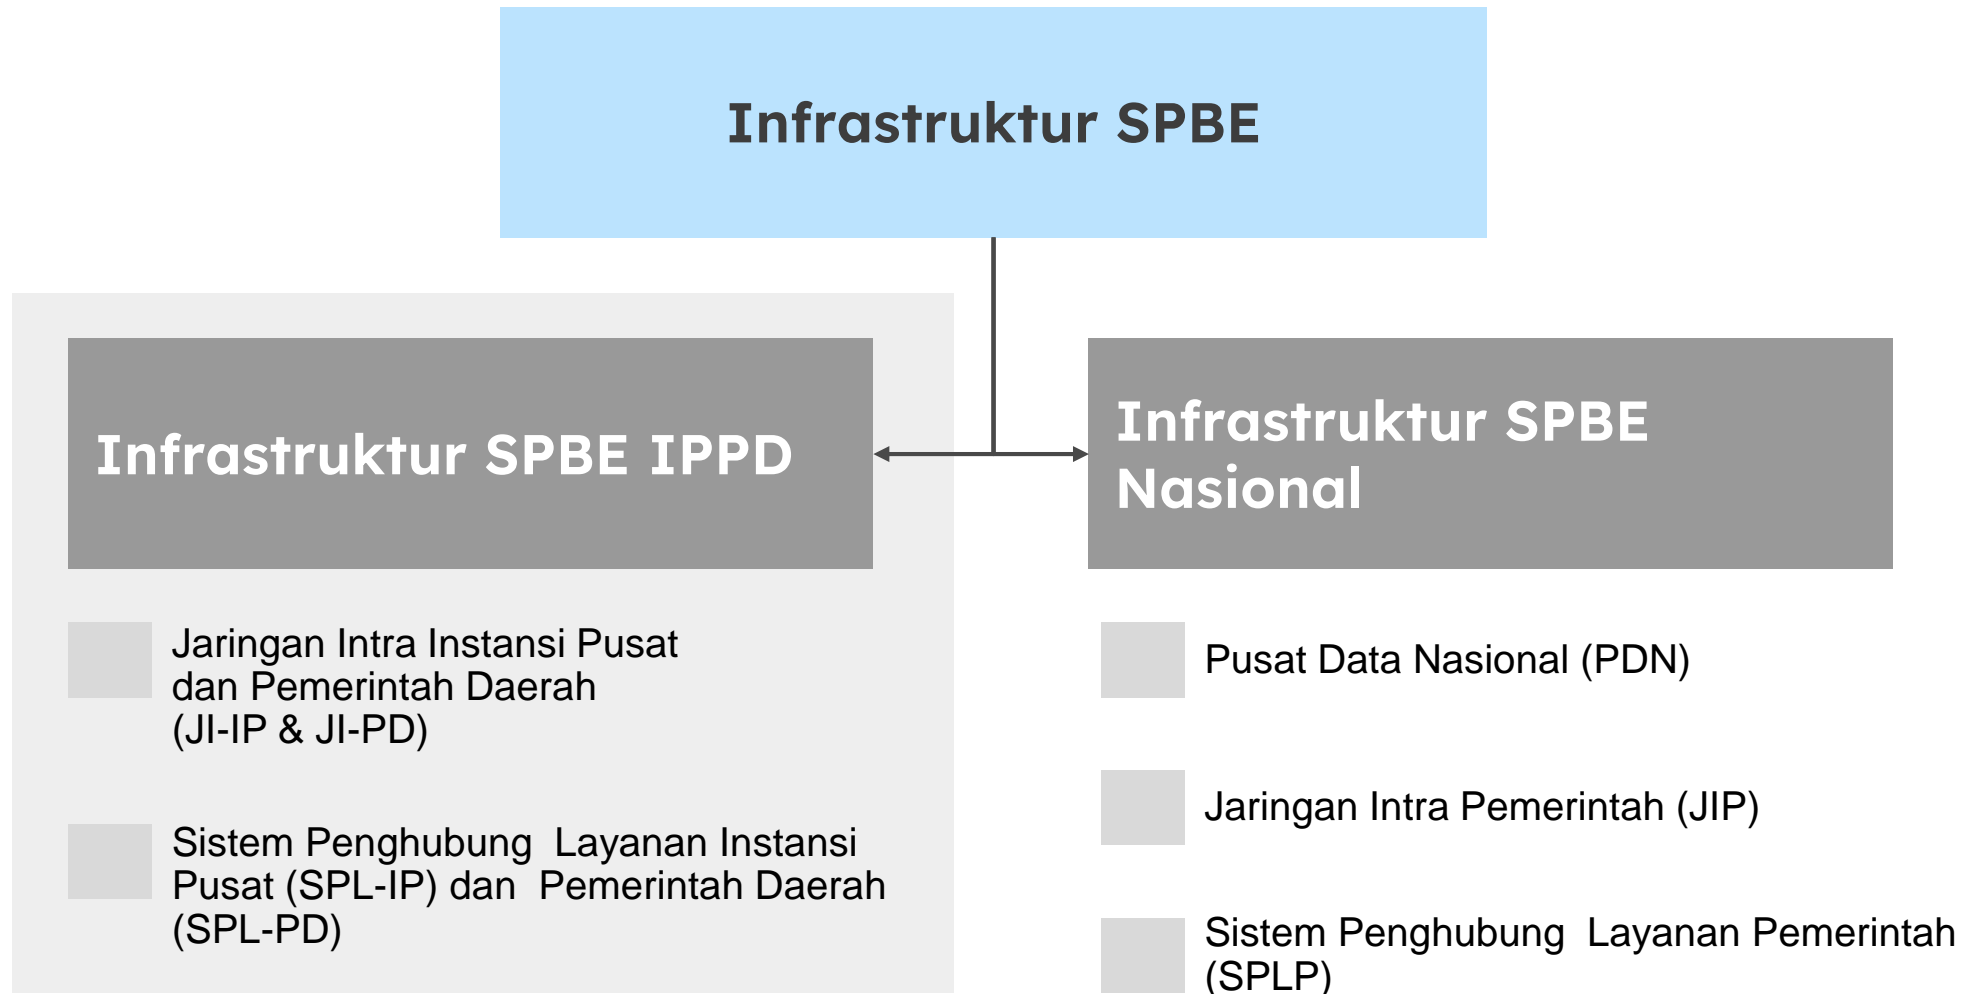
Infrastruktur SPBE

Infrastruktur SPBE IPPD

Infrastruktur SPBE Nasional

Jaringan Intra Instansi Pusat dan Pemerintah Daerah (JI-IP & JI-PD)

Sistem Penghubung Layanan Instansi Pusat (SPL-IP) dan Pemerintah Daerah (SPL-PD)

Pusat Data Nasional (PDN)

Jaringan Intra Pemerintah (JIP)

Sistem Penghubung Layanan Pemerintah (SPLP)